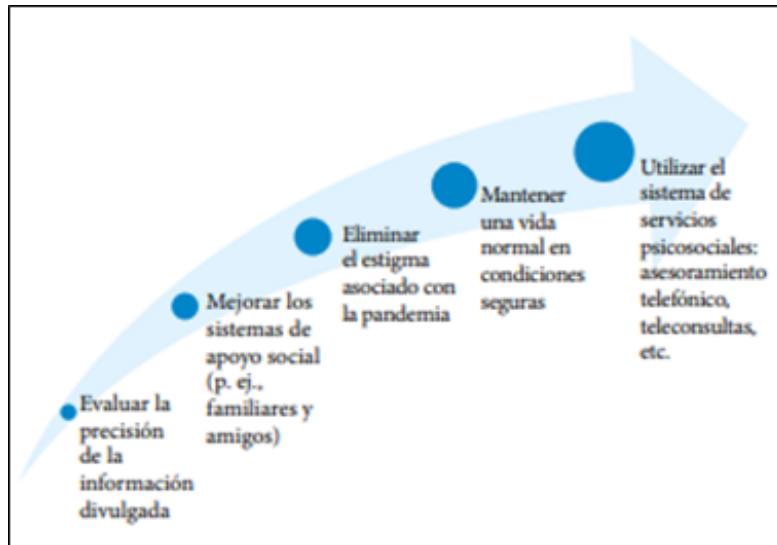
Evaluar la precisión de la información divulgada

Mejorar los sistemas de apoyo social (p. ej., familiares y amigos)

Eliminar el estigma asociado con la pandemia

Mantener una vida normal en condiciones seguras

Utilizar el sistema de servicios psicosociales: asesoramiento telefónico, teleconsultas, etc.